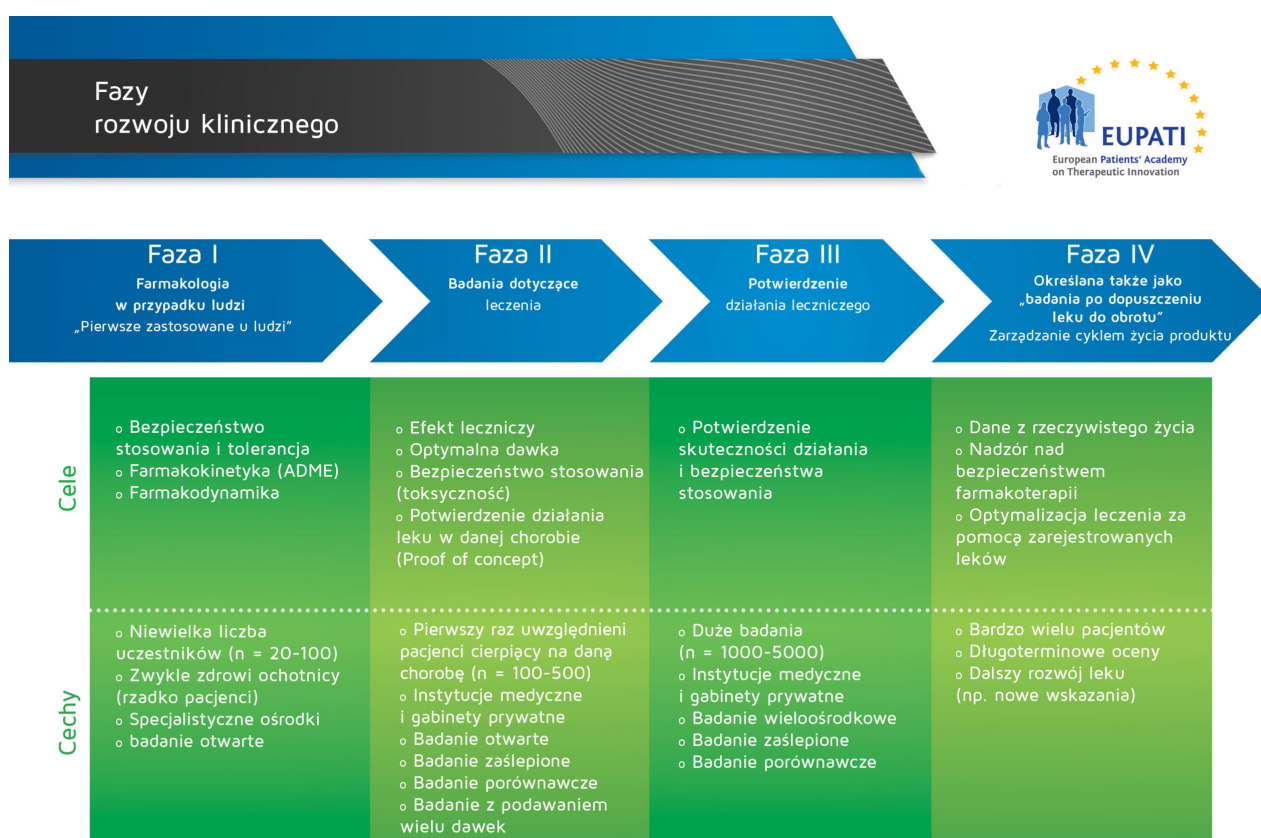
Fazy
rozwoju klinicznego

EUPATI
European Patients' Academy on Therapeutic Innovation

| | Faza I<br>Farmakologia w przypadku ludzi<br>„Pierwsze zastosowane u ludzi” | Faza II<br>Badania dotyczące leczenia | Faza III<br>Potwierdzenie działania leczniczego | Faza IV<br>Określana także jako „badania po dopuszczeniu leku do obrotu”<br>Zarządzanie cyklem życia produktu |
|---|---|---|---|---|
| Cele | ∘ Bezpieczeństwo stosowania i tolerancja<br>∘ Farmakokinetyka (ADME)<br>∘ Farmakodynamika | ∘ Efekt leczniczy<br>∘ Optymalna dawka<br>∘ Bezpieczeństwo stosowania (toksyczność)<br>∘ Potwierdzenie działania leku w danej chorobie (Proof of concept) | ∘ Potwierdzenie skuteczności działania i bezpieczeństwa stosowania | ∘ Dane z rzeczywistego życia<br>∘ Nadzór nad bezpieczeństwem farmakoterapii<br>∘ Optymalizacja leczenia za pomocą zarejestrowanych leków |
| Cechy | ∘ Niewielka liczba uczestników (n = 20-100)<br>∘ Zwykle zdrowi ochotnicy (rzadko pacjenci)<br>∘ Specjalistyczne ośrodki<br>∘ badanie otwarte | ∘ Pierwszy raz uwzględnieni pacjenci cierpiący na daną chorobę (n = 100-500)<br>∘ Instytucje medyczne i gabinety prywatne<br>∘ Badanie otwarte<br>∘ Badanie zaślepione<br>∘ Badanie porównawcze<br>∘ Badanie z podawaniem wielu dawek | ∘ Duże badania (n = 1000-5000)<br>∘ Instytucje medyczne i gabinety prywatne<br>∘ Badanie wieloośrodkowe<br>∘ Badanie zaślepione<br>∘ Badanie porównawcze | ∘ Bardzo wielu pacjentów<br>∘ Długoterminowe oceny<br>∘ Dalszy rozwój leku (np. nowe wskazania) |